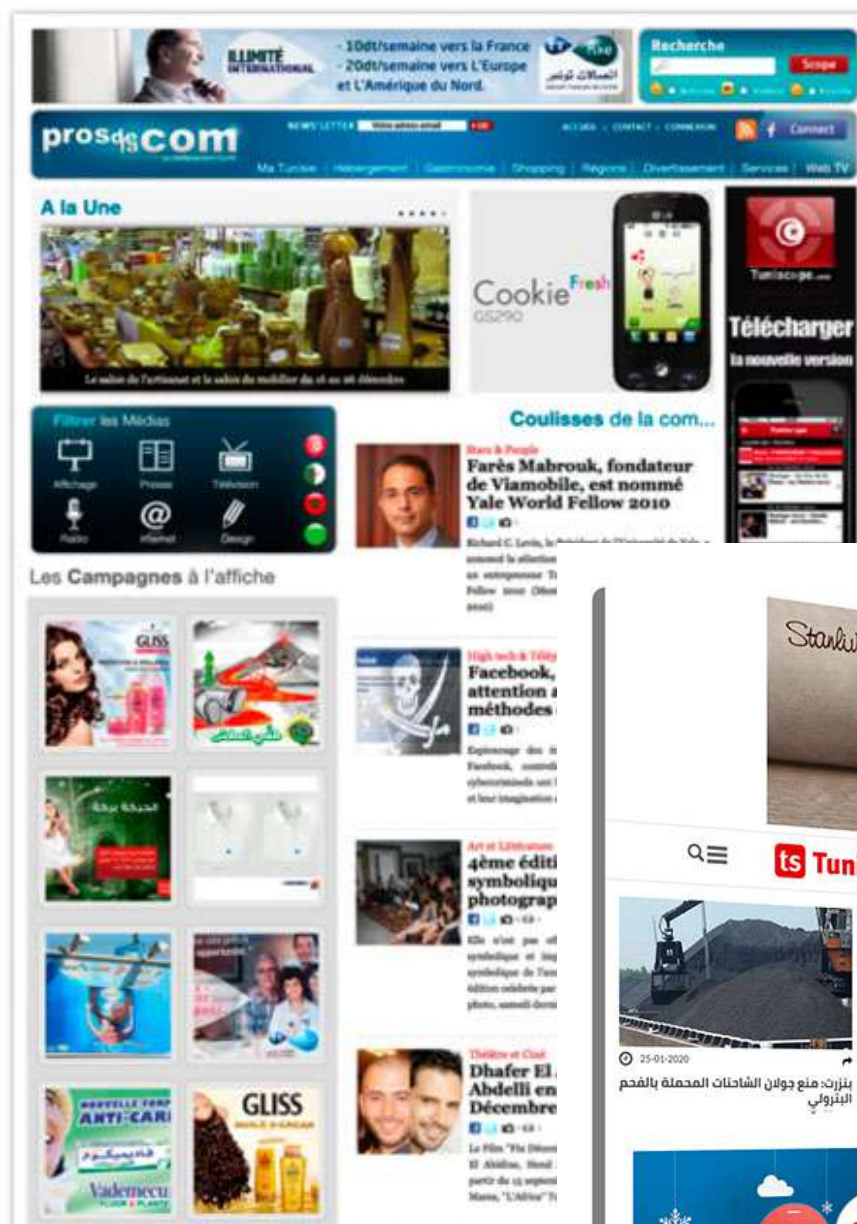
ILLIMITÉ INTERNATIONAL
- 10dt/semaine vers la France
- 20dt/semaine vers L'Europe et L'Amérique du Nord.
Recherche
Scope

pros des com
NEWSLETTER
ACCUEIL · CONTACT · CONNEXION
Connect
Ma Tunisie | Hébergement | Gastronomie | Shopping | Régions | Divertissement | Services | Web TV

A la Une
Le salon de l'artisanat et le salon du mobilier du 16 au 26 décembre

Cookie Fresh GS290

Tuniscope.com
Télécharger
la nouvelle version

Filtrer les Médias
Affichage
Presse
Télévision
Radio
Internet
Design

Coulisses de la com...

Stars & People
Farès Mabrouk, fondateur de Viamobile, est nommé Yale World Fellow 2010

High tech & Télécom
Facebook, attention méthodes

Art et Littérature
4ème éditi symboliqu photograp

Théâtre et Ciné
Dhafer El Abdelli en Décembre

Les Campagnes à l'affiche

GLISS
ANTI-CAR
Vademecu
GLISS

Stanlu
ts Tuni
25-01-2020
بنزرت: منع جولان الشاحنات المحملة بالفحم البترولي